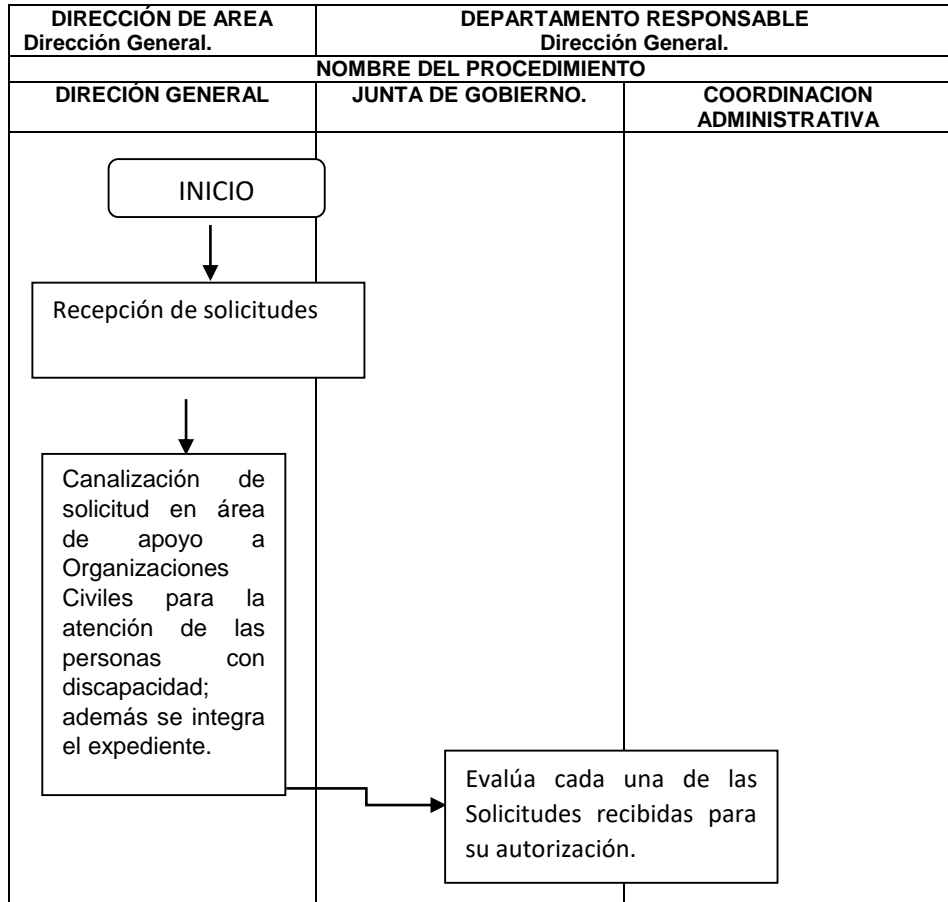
| DIRECCIÓN DE AREA Dirección General. | DEPARTAMENTO RESPONSABLE Dirección General. | |
|---|---|---|
| NOMBRE DEL PROCEDIMIENTO | | |
| DIRECIÓN GENERAL | JUNTA DE GOBIERNO. | COORDINACION ADMINISTRATIVA |

INICIO

Recepción de solicitudes

Canalización de solicitud en área de apoyo a Organizaciones Civiles para la atención de las personas con discapacidad; además se integra el expediente.

Evalúa cada una de las Solicitudes recibidas para su autorización.